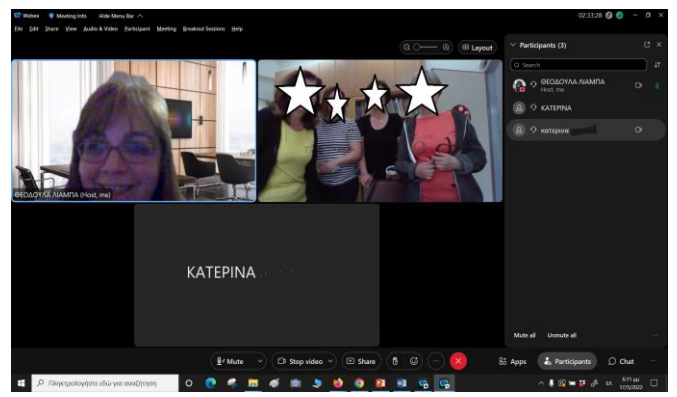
Webex Meeting Info Hide Menu Bar
File Edit Share View Audio & Video Participant Meeting Breakout Sessions Help
02:33:28
Layout
Participants (3)
Search
ΘΕΟΔΟΥΛΑ ΛΙΑΜΠΑ
Host, me
ΚΑΤΕΡΙΝΑ
κατερινα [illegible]
ΘΕΟΔΟΥΛΑ ΛΙΑΜΠΑ (Host, me)
ΚΑΤΕΡΙΝΑ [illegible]
Mute all Unmute all
Mute Stop video Share Apps Participants Chat
Πληκτρολογήστε εδώ για αναζήτηση
6:11 μμ
17/5/2022